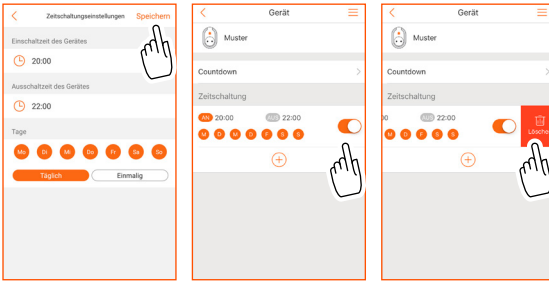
Zeitschaltungseinstellungen Speichern

Einschaltzeit des Gerätes

20:00

Ausschaltzeit des Gerätes

22:00

Tage

Mo Di Mi Do Fr Sa So

Täglich Einmalig

Gerät

Muster

Countdown

Zeitschaltung

AN 20:00 AUS 22:00

M D M D F S S

Gerät

Muster

Countdown

Zeitschaltung

00 AUS 22:00

M D F S S

Löschen